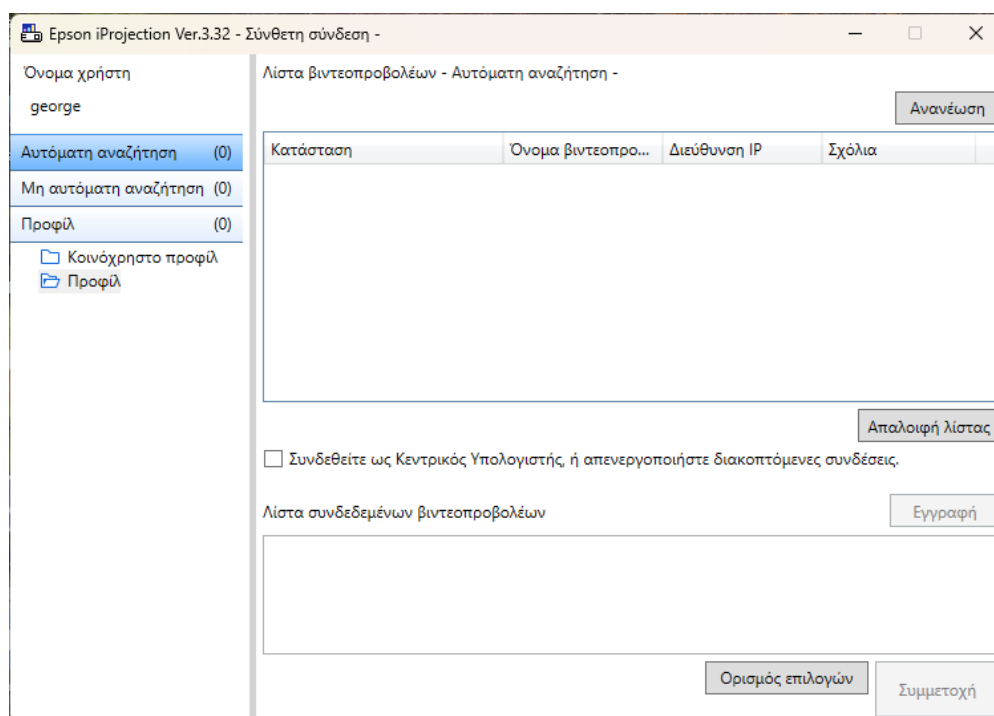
Epson iProjection Ver.3.32 - Σύνθετη σύνδεση -

Όνομα χρήστη

george

Αυτόματη αναζήτηση (0)

Μη αυτόματη αναζήτηση (0)

Προφίλ (0)

Κοινόχρηστο προφίλ

Προφίλ

Λίστα βιντεοπροβολέων - Αυτόματη αναζήτηση -

Ανανέωση

| Κατάσταση | Όνομα βιντεοπρο... | Διεύθυνση IP | Σχόλια |
|---|---|---|---|

Απαλοιφή λίστας

Συνδεθείτε ως Κεντρικός Υπολογιστής, ή απενεργοποιήστε διακοπτόμενες συνδέσεις.

Λίστα συνδεδεμένων βιντεοπροβολέων

Εγγραφή

Ορισμός επιλογών

Συμμετοχή